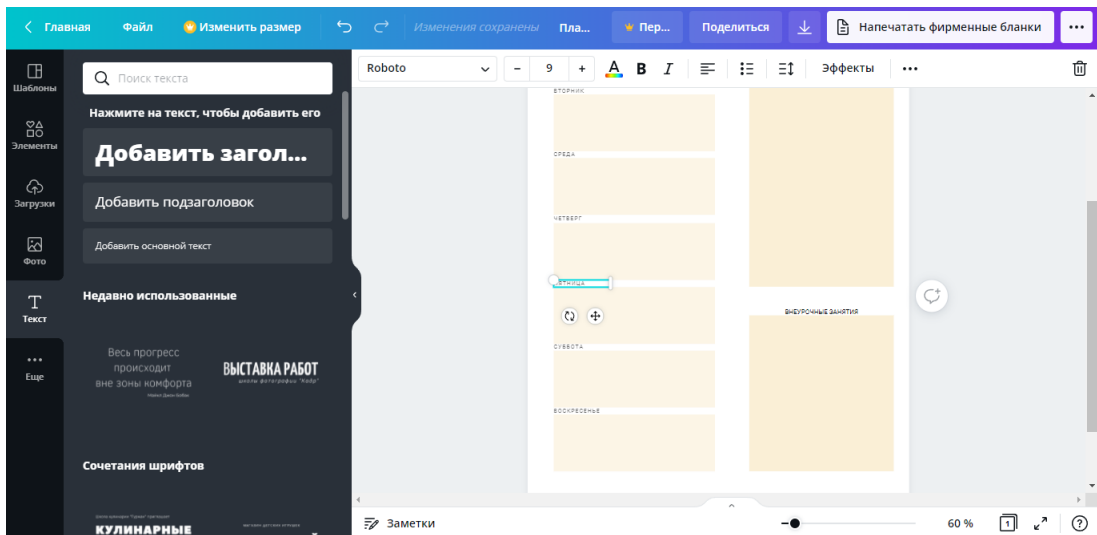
Главная Файл Изменить размер Изменения сохранены Пла... Пер... Поделиться Напечатать фирменные бланки ...

Шаблоны
Элементы
Загрузки
Фото
Текст
Еще

Поиск текста

Нажмите на текст, чтобы добавить его

Добавить загол...

Добавить подзаголовок

Добавить основной текст

Недавно использованные

Весь прогресс происходит вне зоны комфорта
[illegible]

ВЫСТАВКА РАБОТ
школы фотографии "Кадр"

Сочетания шрифтов

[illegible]
КУЛИНАРНЫЕ

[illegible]

Roboto – 9 + B I Эффекты ...

ВТОРНИК

СРЕДА

ЧЕТВЕРГ

ПЯТНИЦА

СУББОТА

ВОСКРЕСЕНЬЕ

ВНЕУРОЧНЫЕ ЗАНЯТИЯ

Заметки 60 % 1 ?